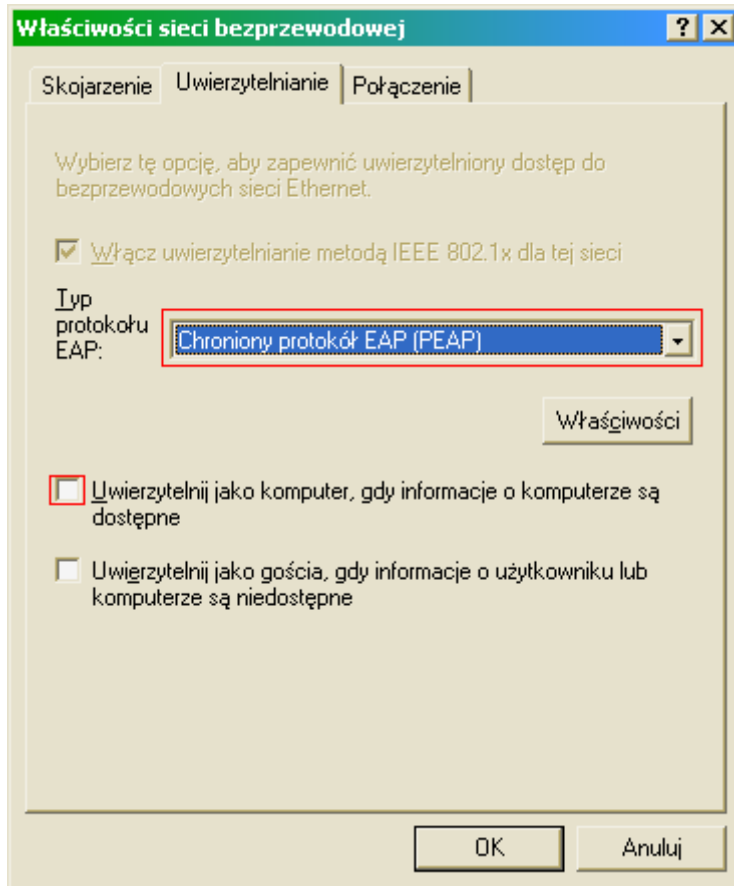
Właściwości sieci bezprzewodowej

?

Skojarzenie Uwierzytelnianie Połączenie

Wybierz tę opcję, aby zapewnić uwierzytelniony dostęp do bezprzewodowych sieci Ethernet.

Włącz uwierzytelnianie metodą IEEE 802.1x dla tej sieci

Typ protokołu EAP:

Chroniony protokół EAP (PEAP)

Właściwości

Uwierzytelnij jako komputer, gdy informacje o komputerze są dostępne

Uwierzytelnij jako gościa, gdy informacje o użytkowniku lub komputerze są niedostępne

OK

Anuluj